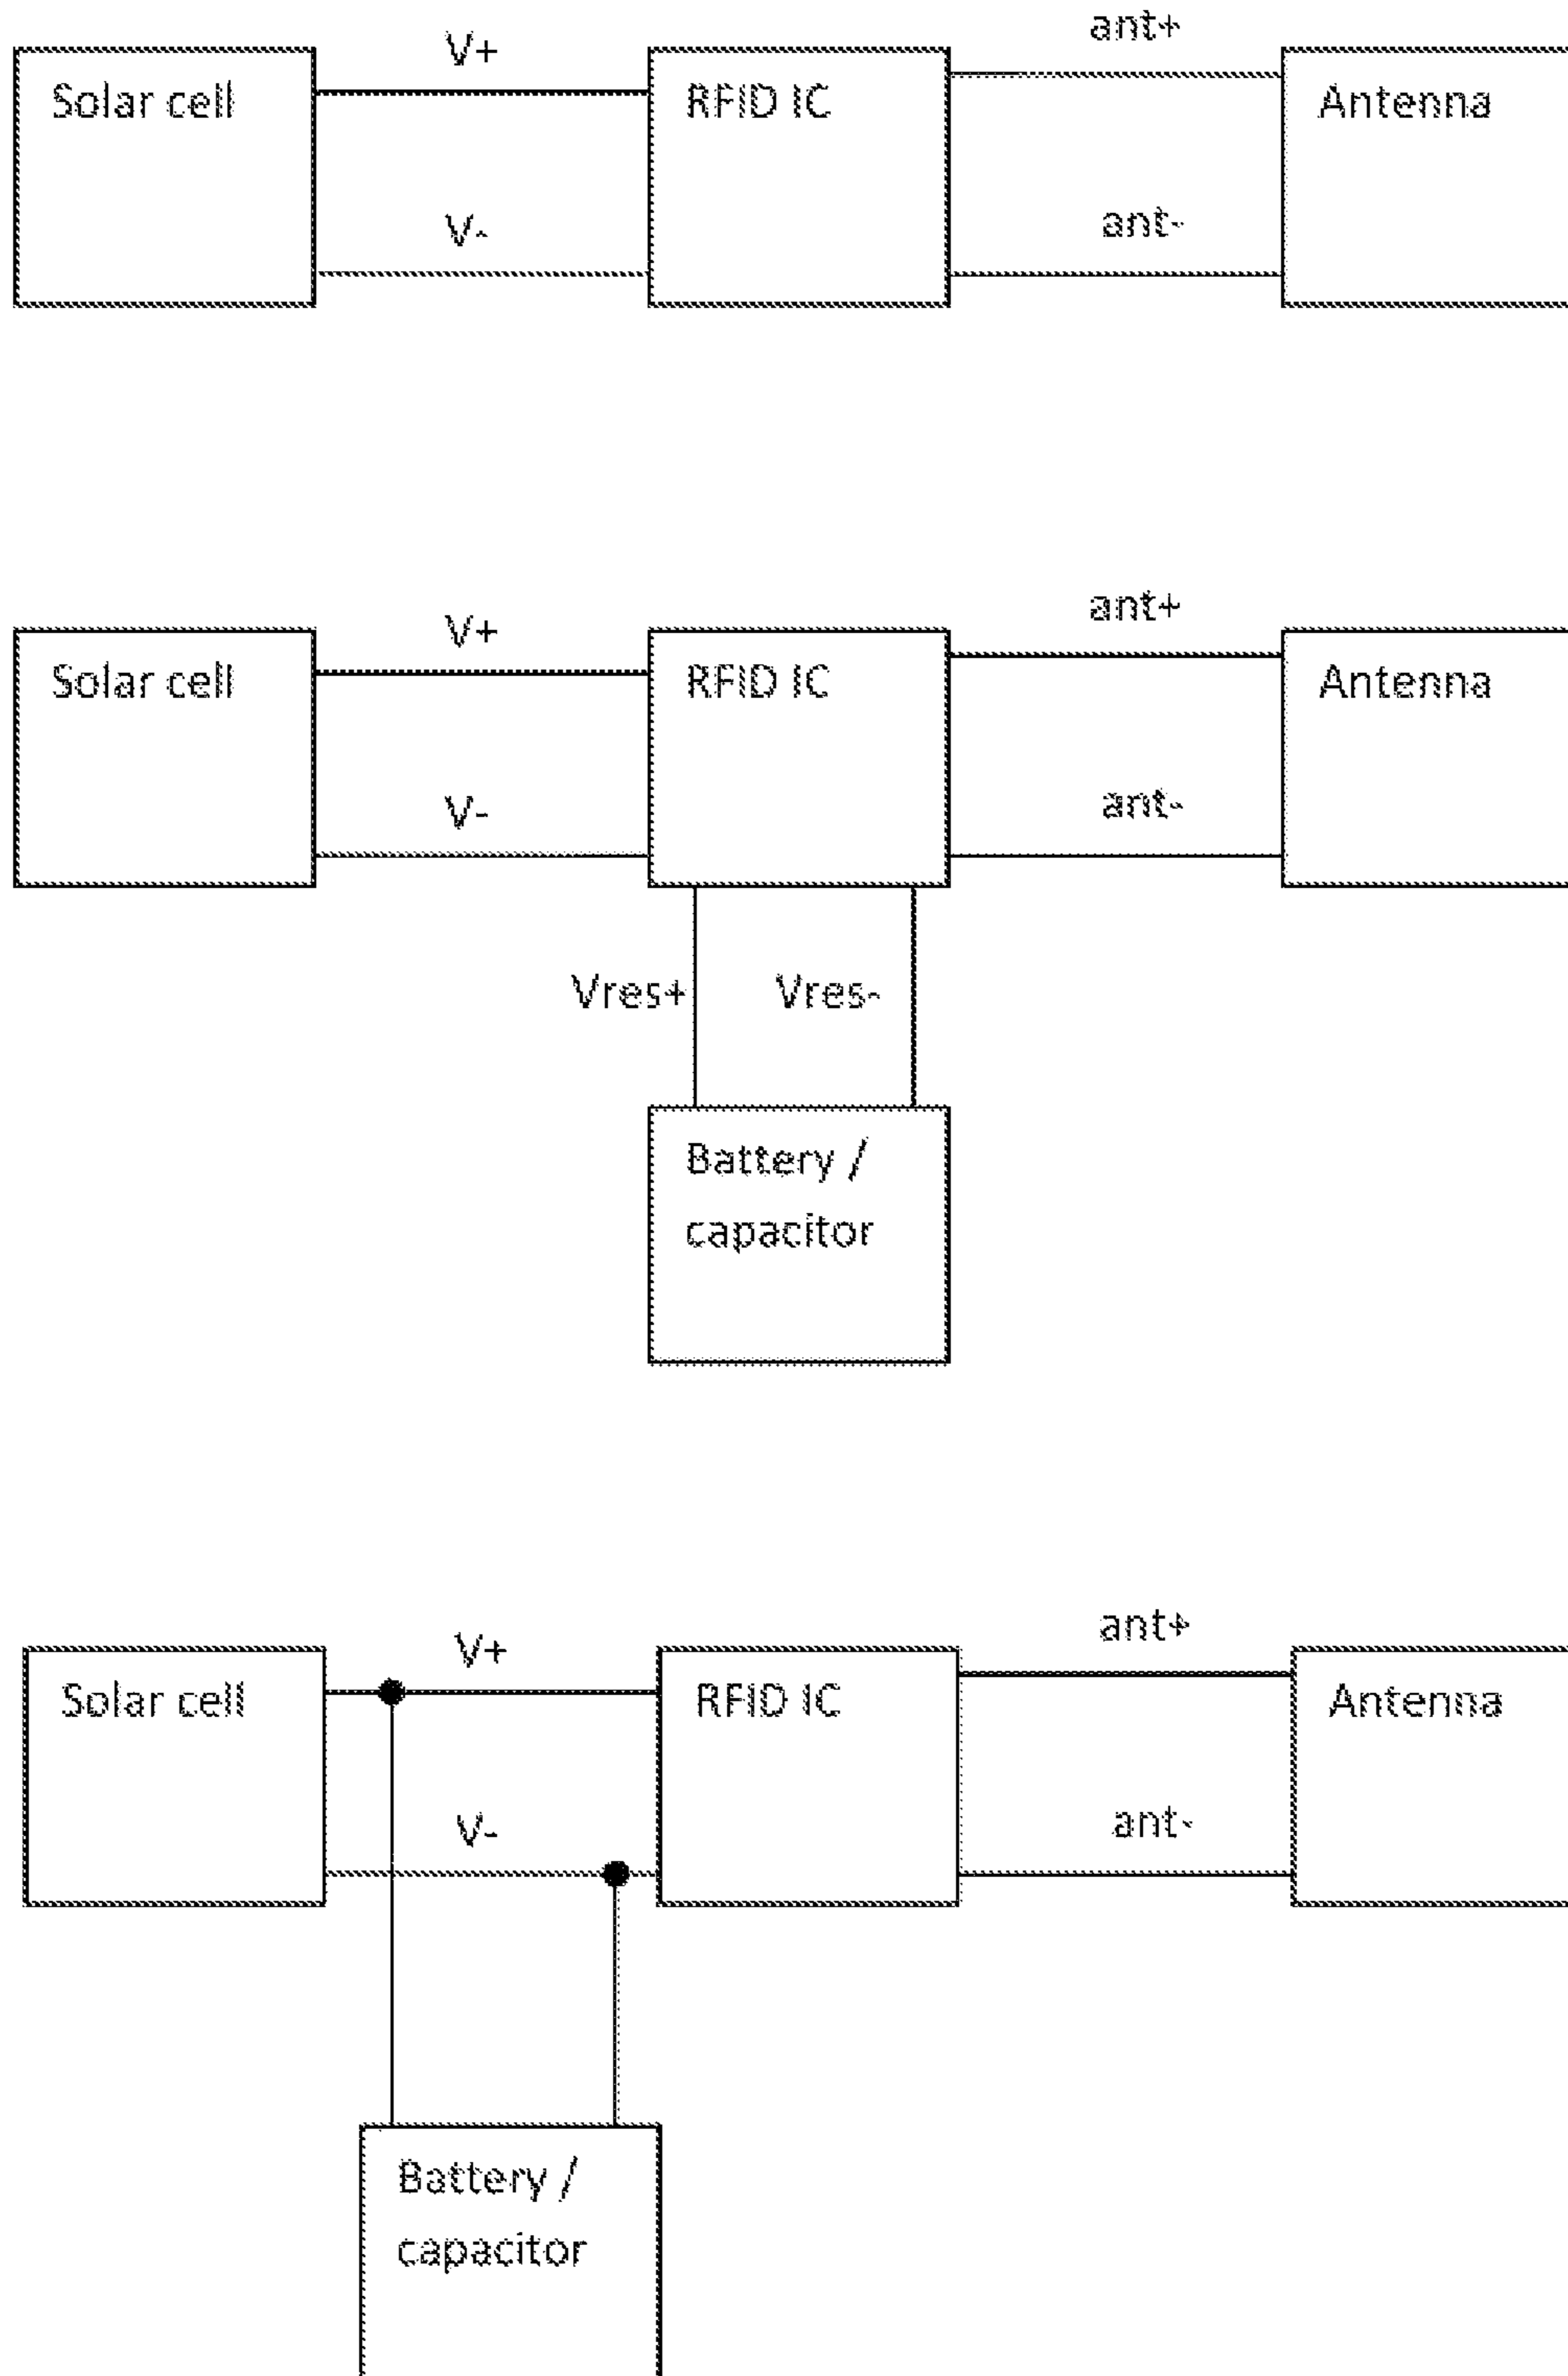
Solar cell

V+

V-

RFID IC

ant+

ant-

Antenna

Solar cell

V+

V-

RFID IC

ant+

ant-

Antenna

Vres+

Vres-

Battery / capacitor

Solar cell

V+

V-

RFID IC

ant+

ant-

Antenna

Battery / capacitor